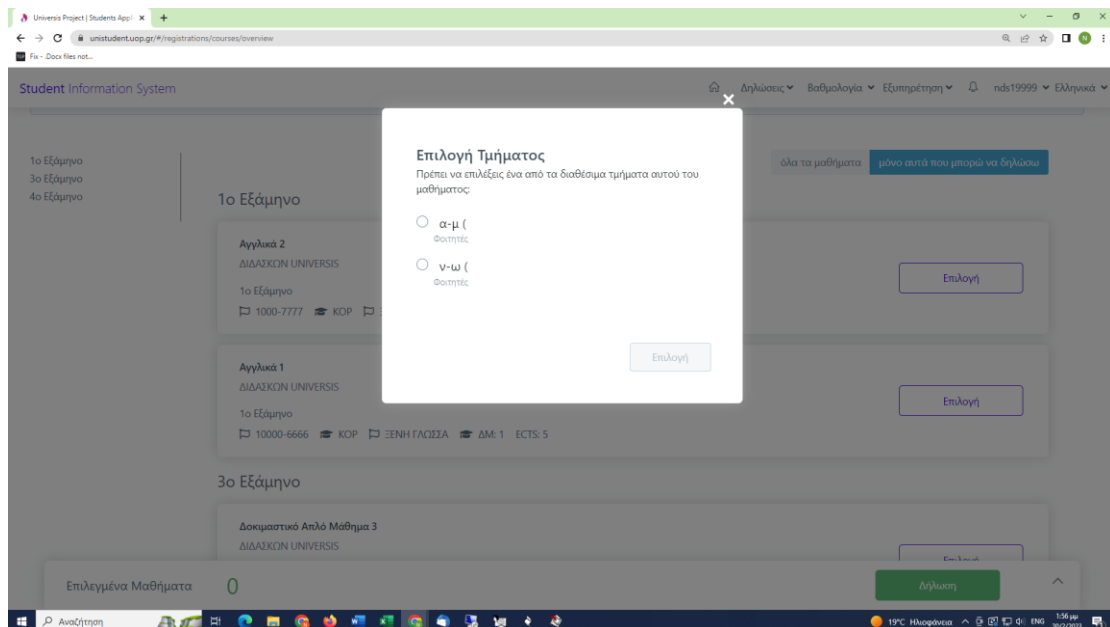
Universis Project | Students Appl ×  +

unistudent.uop.gr/#/registrations/courses/overview

Fix - .Docx files not...

Student Information System

Δηλώσεις ˅ Βαθμολογία ˅ Εξυπηρέτηση ˅ nds19999 ˅ Ελληνικά ˅

1ο Εξάμηνο
3ο Εξάμηνο
4ο Εξάμηνο

όλα τα μαθήματα | μόνο αυτά που μπορώ να δηλώσω

1ο Εξάμηνο

Αγγλικά 2
ΔΙΔΑΣΚΩΝ UNIVERSIS
1ο Εξάμηνο
1000-7777 ΚΟΡ

Επιλογή

Αγγλικά 1
ΔΙΔΑΣΚΩΝ UNIVERSIS
1ο Εξάμηνο
10000-6666 ΚΟΡ ΞΕΝΗ ΓΛΩΣΣΑ ΔΜ: 1 ECTS: 5

Επιλογή

3ο Εξάμηνο

Δοκιμαστικό Απλό Μάθημα 3
ΔΙΔΑΣΚΩΝ UNIVERSIS

Επιλεγμένα Μαθήματα 0

Δήλωση

×

Επιλογή Τμήματος
Πρέπει να επιλέξεις ένα από τα διαθέσιμα τμήματα αυτού του μαθήματος:

α-μ (
Φοιτητές

ν-ω (
Φοιτητές

Επιλογή

Αναζήτηση

19°C Ηλιοφάνεια ENG 1:56 μμ